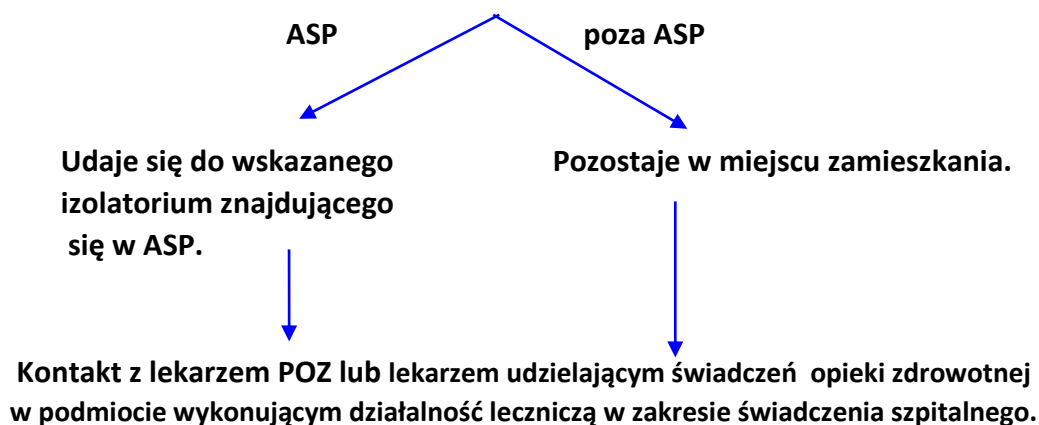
ASP

poza ASP

Udaje się do wskazanego izolatorium znajdującego się w ASP.

Pozostaje w miejscu zamieszkania.

Kontakt z lekarzem POZ lub lekarzem udzielającym świadczeń opieki zdrowotnej w podmiocie wykonującym działalność leczniczą w zakresie świadczenia szpitalnego.